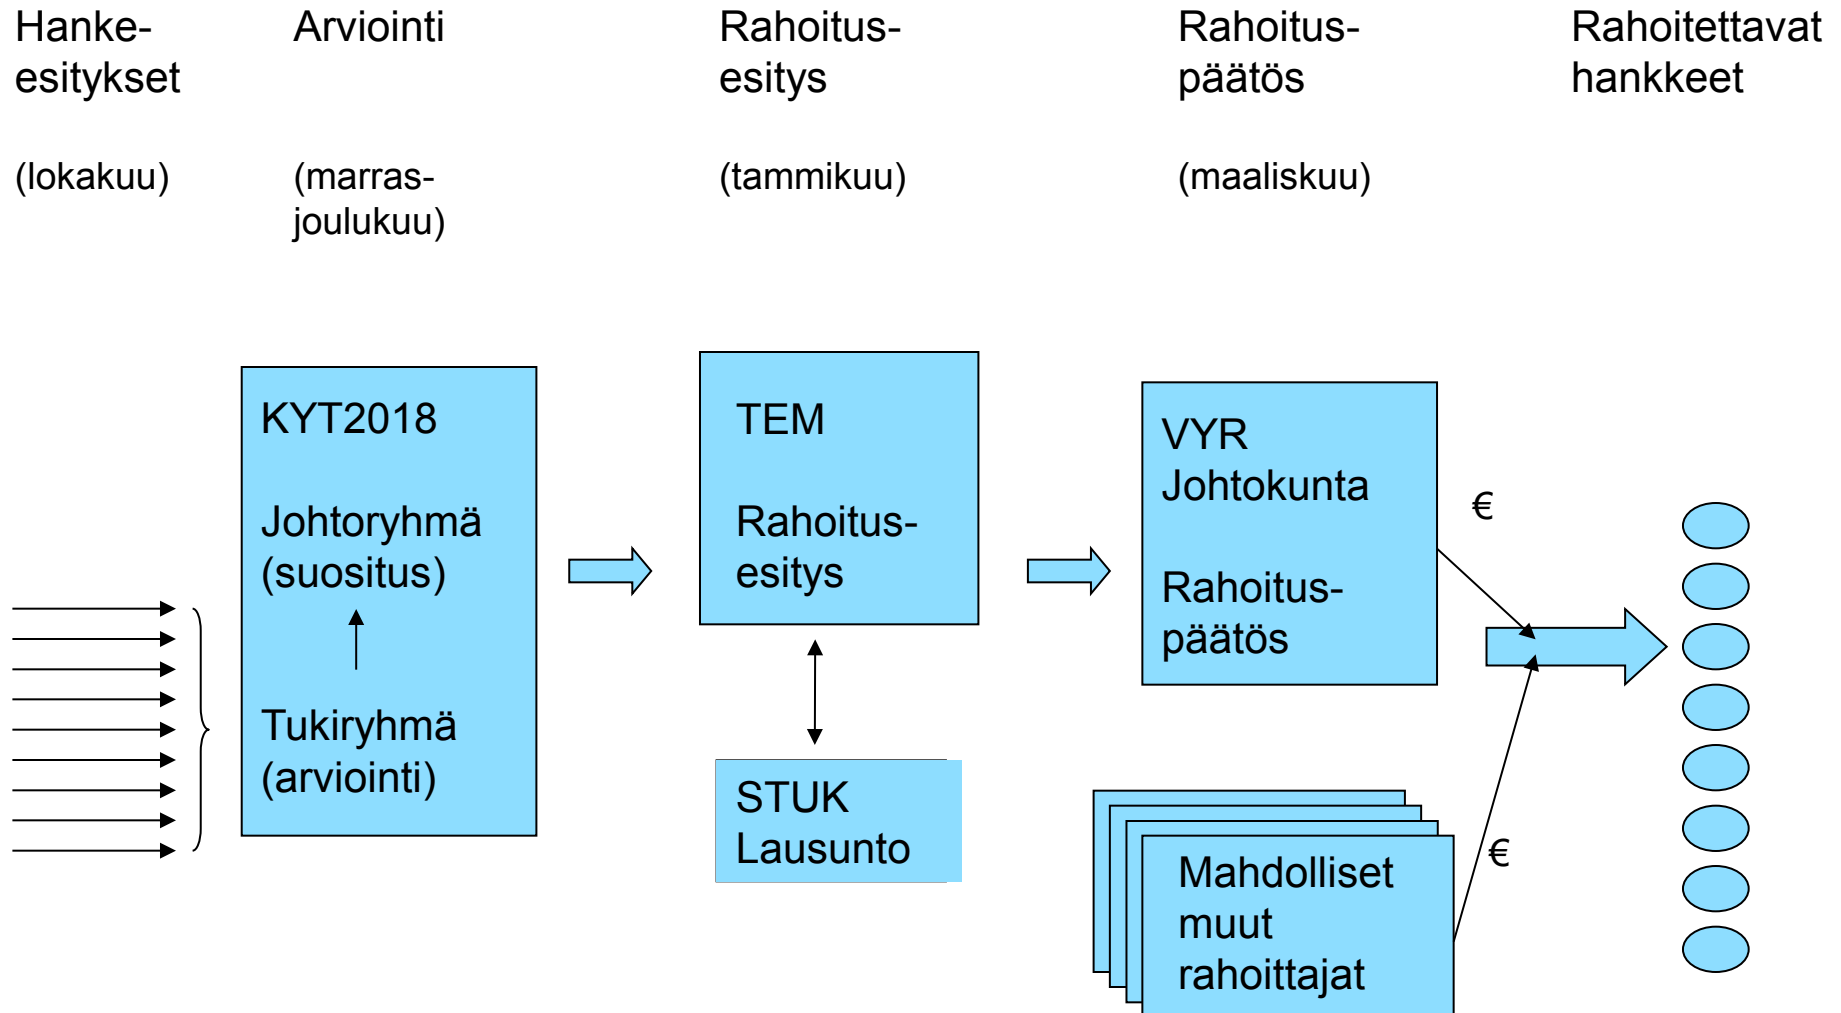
Hanke-esitykset

(lokakuu)

Arviointi

(marras-joulukuu)

Rahoitus-esitys

(tammikuu)

Rahoitus-päätös

(maaliskuu)

Rahoitettavat hankkeet

KYT2018

Johtoryhmä (suositus)

Tukiryhmä (arviointi)

TEM

Rahoitus-esitys

STUK Lausunto

VYR Johtokunta

Rahoitus-päätös

€

Mahdolliset muut rahoittajat

€